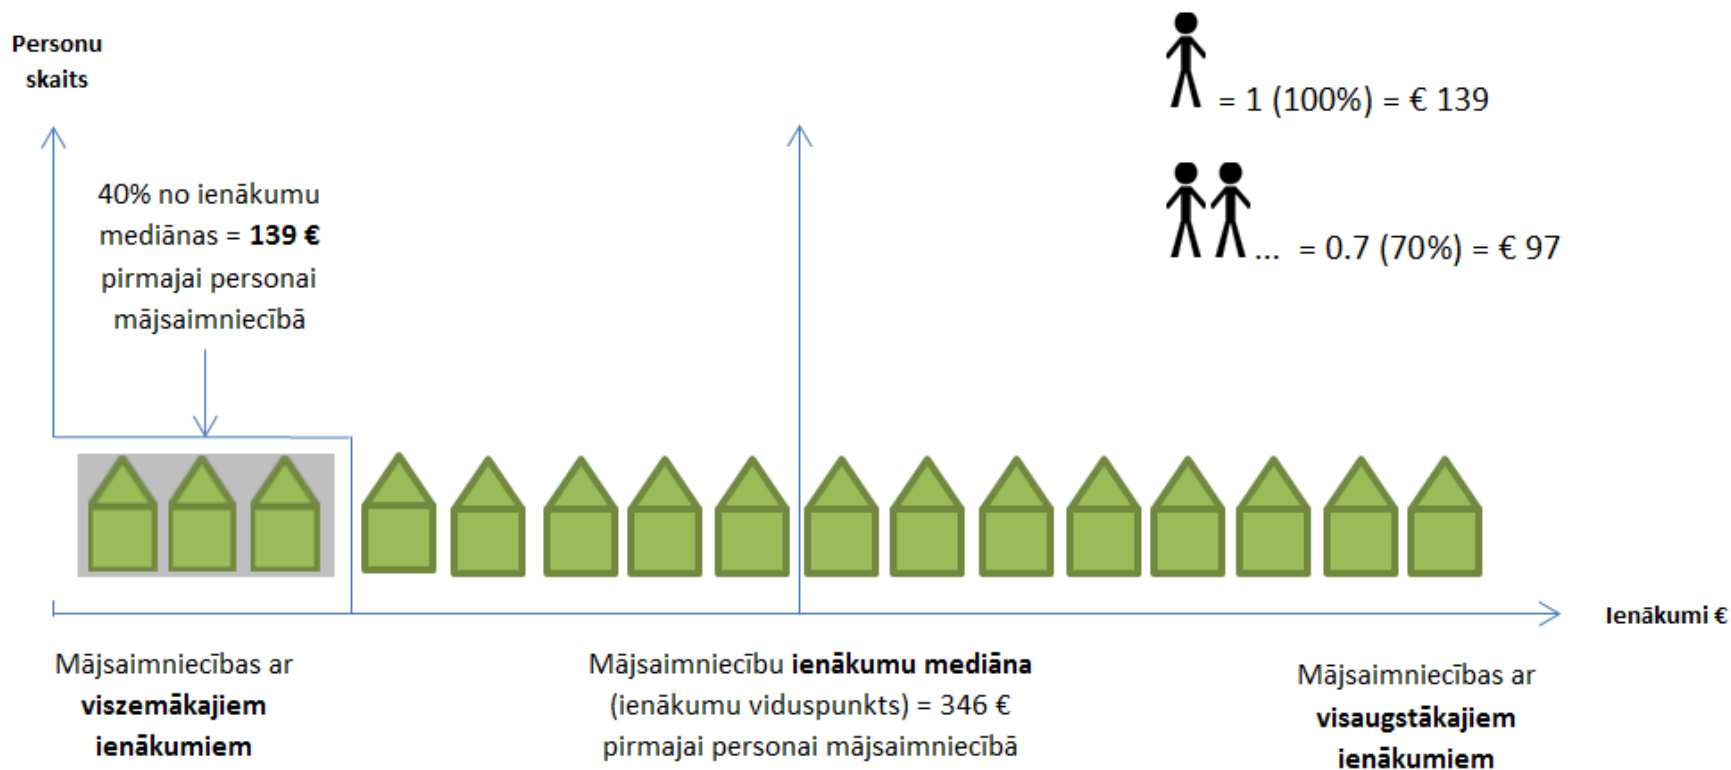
Personu skaits

= 1 (100%) = € 139

... = 0.7 (70%) = € 97

40% no ienākumu mediānas = **139 €** pirmajai personai mājsaimniecībā

Ienākumi €

Mājsaimniecības ar **viszemākajiem ienākumiem**

Mājsaimniecību **ienākumu mediāna** (ienākumu viduspunkts) = 346 € pirmajai personai mājsaimniecībā

Mājsaimniecības ar **visaugstākajiem ienākumiem**